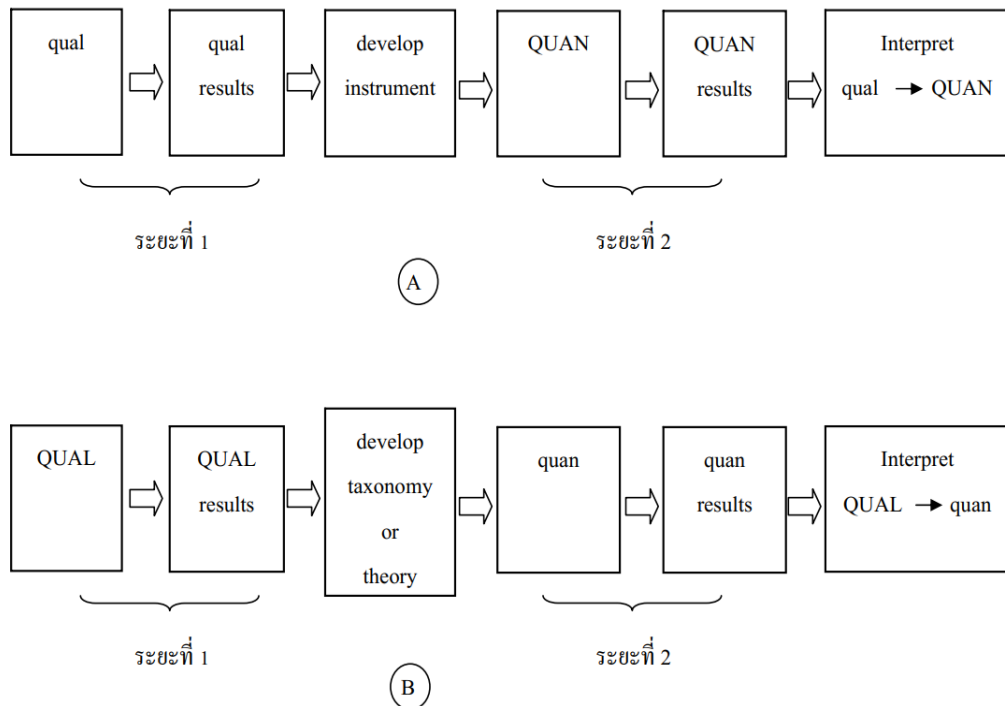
qual

qual results

develop instrument

QUAN

QUAN results

Interpret qual → QUAN

ระยะที่ 1

ระยะที่ 2

A

QUAL

QUAL results

develop taxonomy or theory

quan

quan results

Interpret QUAL → quan

ระยะที่ 1

ระยะที่ 2

B